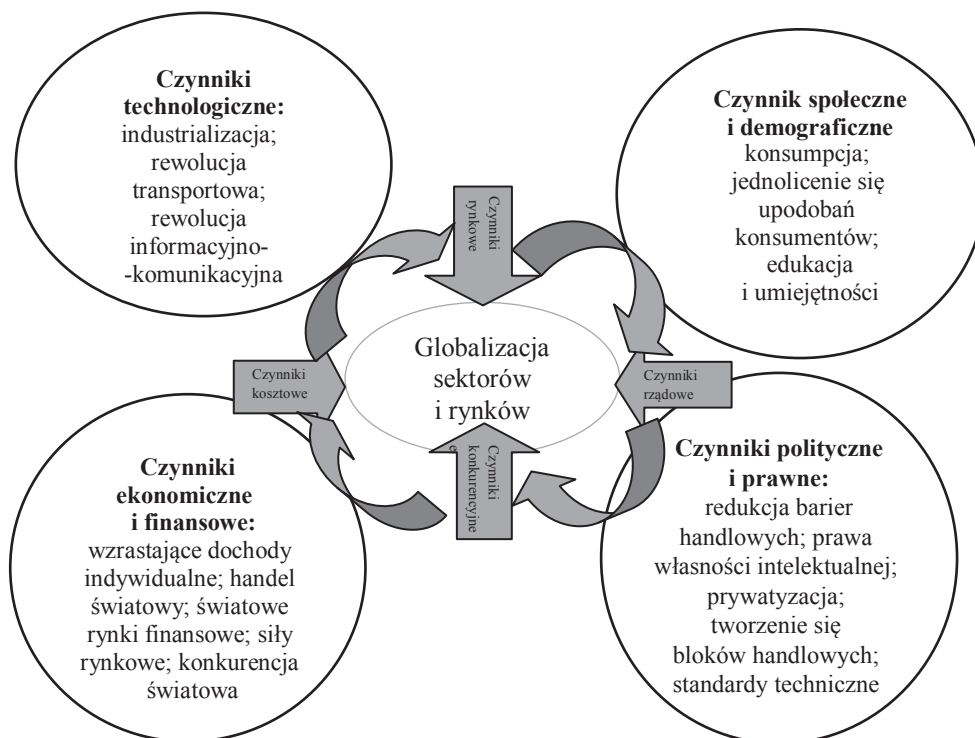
**Czynniki technologiczne:**
industrializacja; rewolucja transportowa; rewolucja informacyjno--komunikacyjna

**Czynnik społeczne i demograficzne**
konsumpcja; jednolicenie się upodobań konsumentów; edukacja i umiejętności

Czynniki rynkowe

Czynniki kosztowe

Globalizacja sektorów i rynków

Czynniki rządowe

Czynniki konkurencyjne

**Czynniki ekonomiczne i finansowe:**
wzrastające dochody indywidualne; handel światowy; światowe rynki finansowe; siły rynkowe; konkurencja światowa

**Czynniki polityczne i prawne:**
redukcja barier handlowych; prawa własności intelektualnej; prywatyzacja; tworzenie się bloków handlowych; standardy techniczne